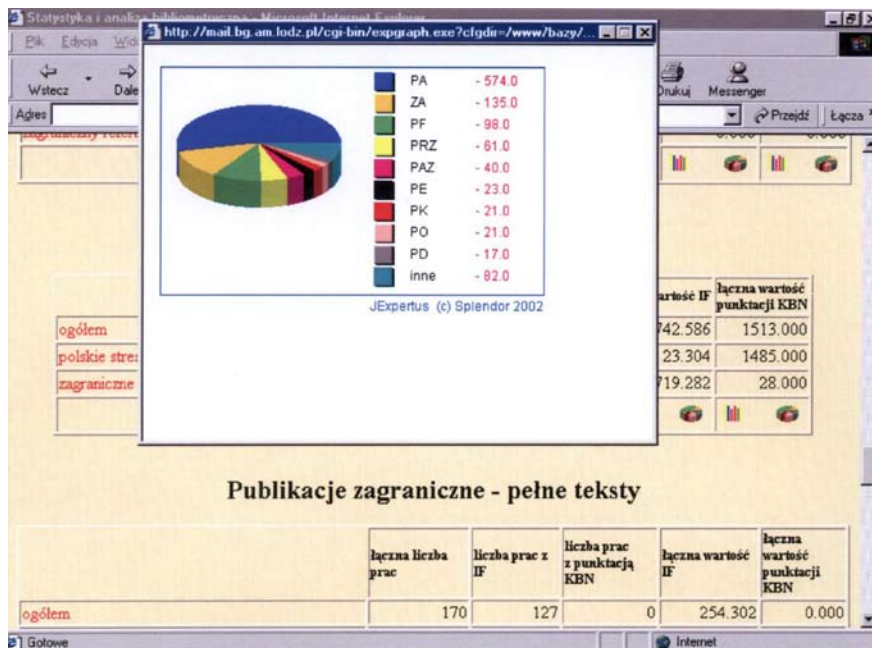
Statystyka i analiza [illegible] - Microsoft Internet Explorer

Plik Edycja Wid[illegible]

Wstecz Dale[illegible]

Drukuj Messenger

Adres

Przejdź Łącza

http://mail.bg.am.lodz.pl/cgi-bin/expgraph.exe?cfgdir=/www/bazy/...

| | |
|---|---|
| PA | - 574.0 |
| ZA | - 135.0 |
| PF | - 98.0 |
| PRZ | - 61.0 |
| PAZ | - 40.0 |
| PE | - 23.0 |
| PK | - 21.0 |
| PO | - 21.0 |
| PD | - 17.0 |
| inne | - 82.0 |

JExpertus (c) Splendor 2002

| | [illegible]artość IF | łączna wartość punktacji KBN |
|---|---|---|
| ogółem | 742.586 | 1513.000 |
| polskie stre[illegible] | 23.304 | 1485.000 |
| zagraniczne | 719.282 | 28.000 |

Publikacje zagraniczne - pełne teksty

| | łączna liczba prac | liczba prac z IF | liczba prac z punktacją KBN | łączna wartość IF | łączna wartość punktacji KBN |
|---|---|---|---|---|---|
| ogółem | 170 | 127 | 0 | 254.302 | 0.000 |

Gotowe

Internet